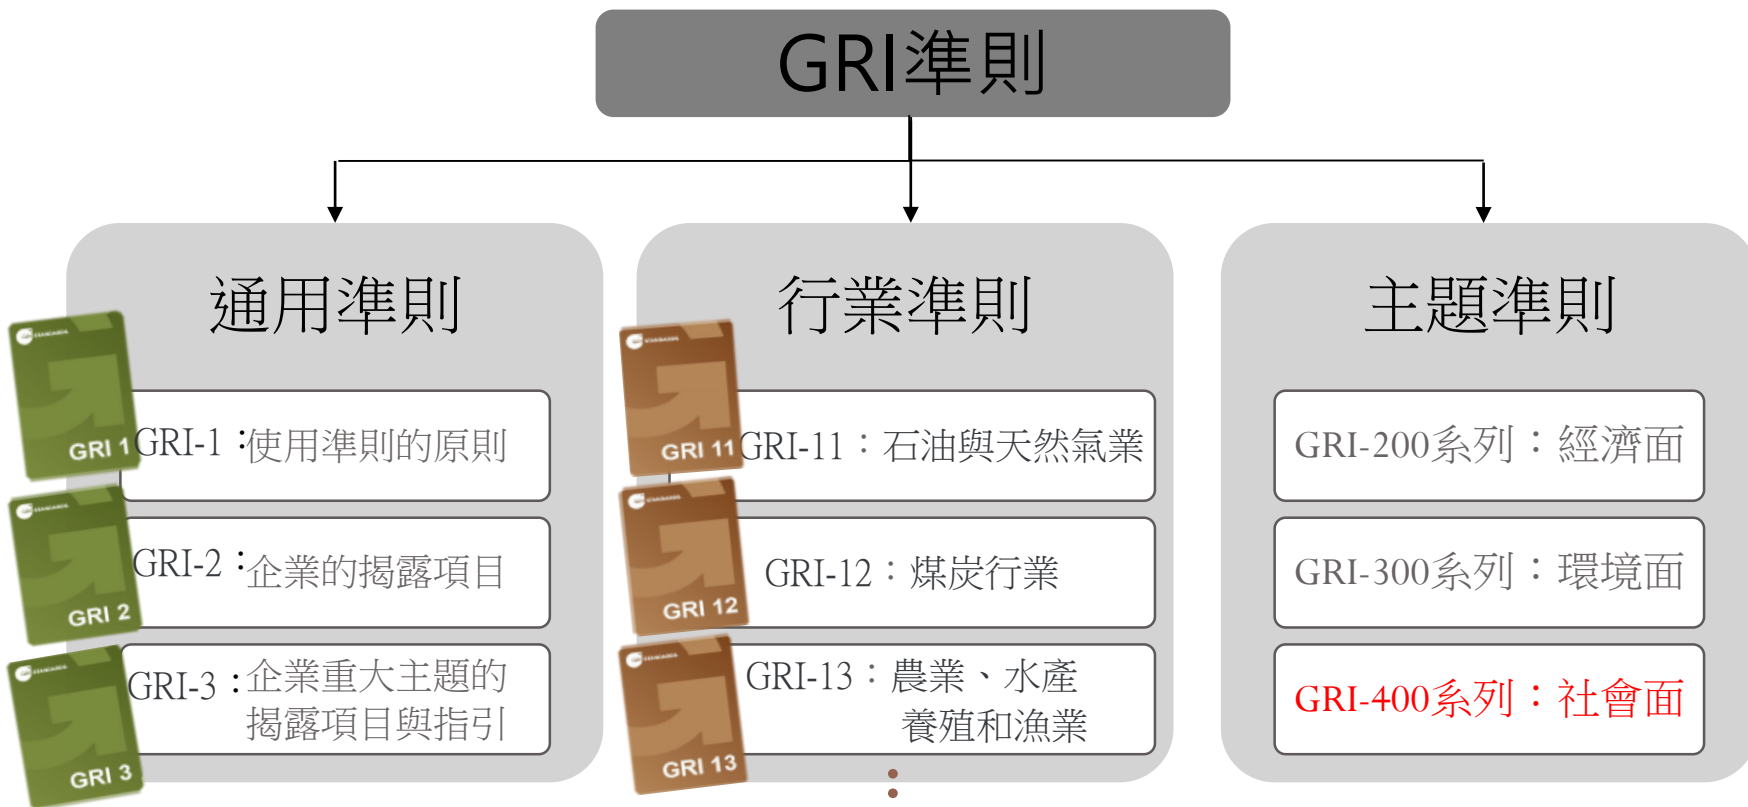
GRI準則

通用準則

GRI 1 GRI-1：使用準則的原則

GRI 2 GRI-2：企業的揭露項目

GRI 3 GRI-3：企業重大主題的揭露項目與指引

行業準則

GRI 11 GRI-11：石油與天然氣業

GRI 12 GRI-12：煤炭行業

GRI 13 GRI-13：農業、水產養殖和漁業

主題準則

GRI-200系列：經濟面

GRI-300系列：環境面

GRI-400系列：社會面